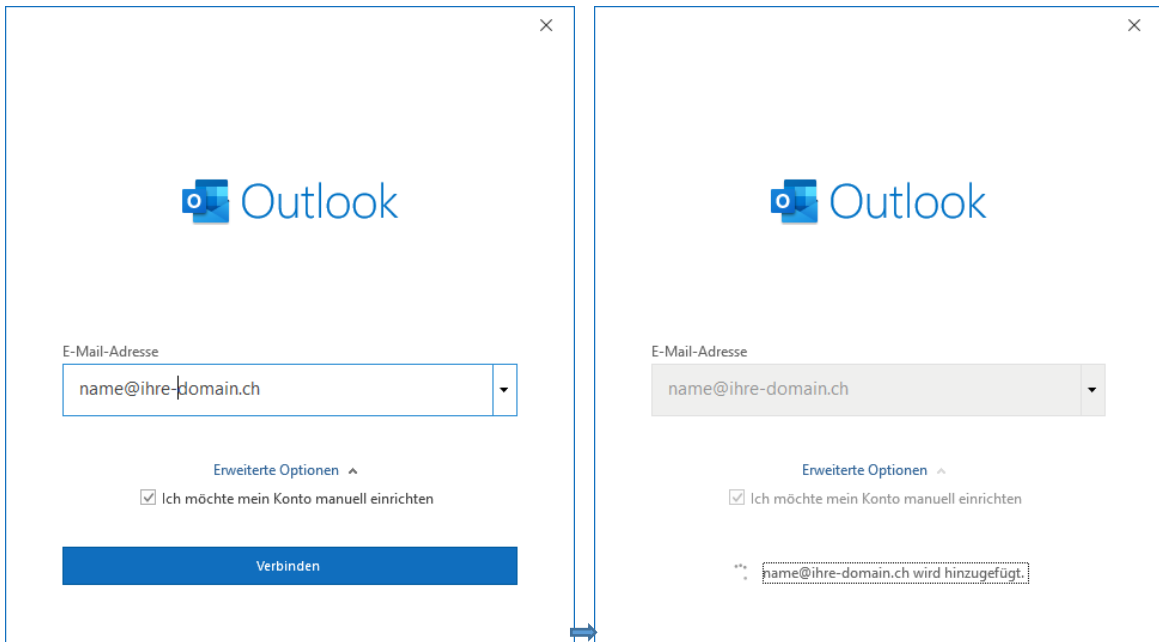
×

Outlook

E-Mail-Adresse

name@ihre-domain.ch

Erweiterte Optionen

Ich möchte mein Konto manuell einrichten

Verbinden

×

Outlook

E-Mail-Adresse

name@ihre-domain.ch

Erweiterte Optionen

Ich möchte mein Konto manuell einrichten

name@ihre-domain.ch wird hinzugefügt.